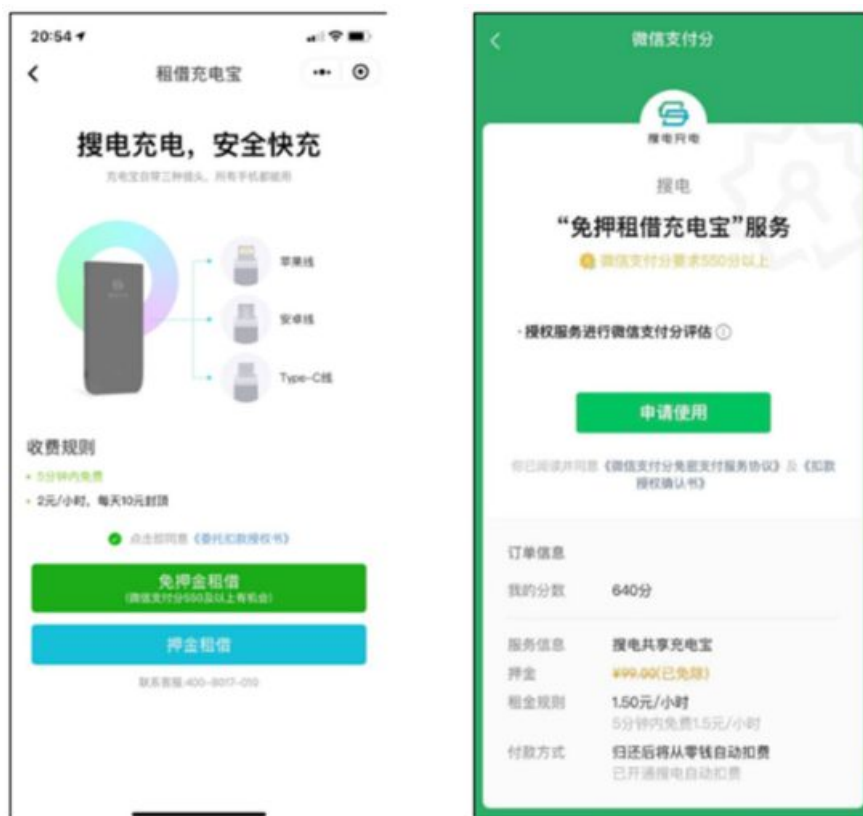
20:54

租借充电宝

搜电充电，安全快充

充电宝自带三种线头，所有手机都能用

苹果线

安卓线

Type-C线

收费规则

· 5分钟内免费

· 2元/小时，每天10元封顶

点击即同意《委托扣款授权书》

免押金租借
(微信支付分550及以上有机会)

押金租借

联系客服:400-8017-010

微信支付分

搜电充电

搜电

“免押租借充电宝”服务

微信支付分要求550分以上

· 授权服务进行微信支付分评估

申请使用

我已阅读并同意《微信支付分免密支付服务协议》及《扣款授权确认书》

订单信息

我的分数 640分

服务信息 搜电共享充电宝

押金 ¥99.00(已免除)

租金规则 1.50元/小时
5分钟内免费1.5元/小时

付款方式 归还后将从零钱自动扣费
已开通搜电自动扣费